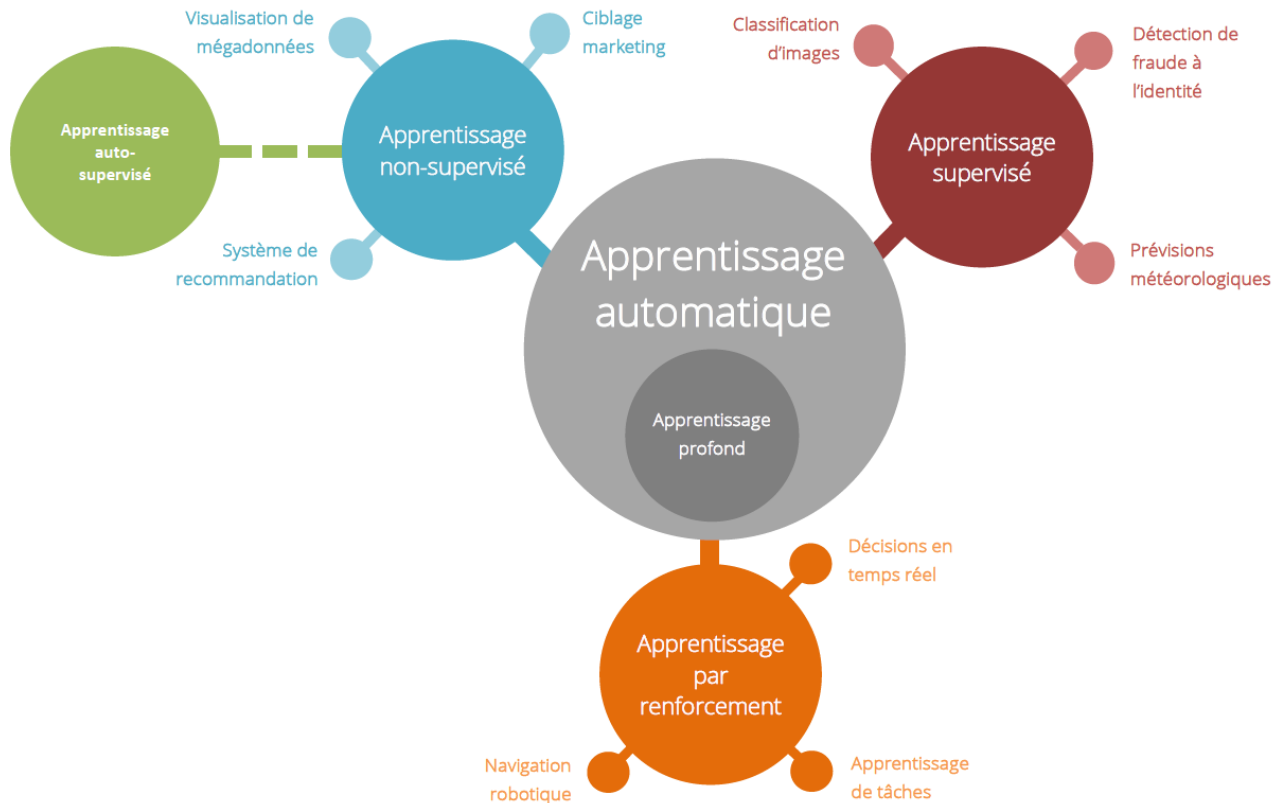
Visualisation de mégadonnées

Ciblage marketing

Classification d'images

Détection de fraude à l'identité

Apprentissage auto-supervisé

Apprentissage non-supervisé

Apprentissage supervisé

Système de recommandation

Apprentissage automatique

Prévisions météorologiques

Apprentissage profond

Décisions en temps réel

Apprentissage par renforcement

Navigation robotique

Apprentissage de tâches